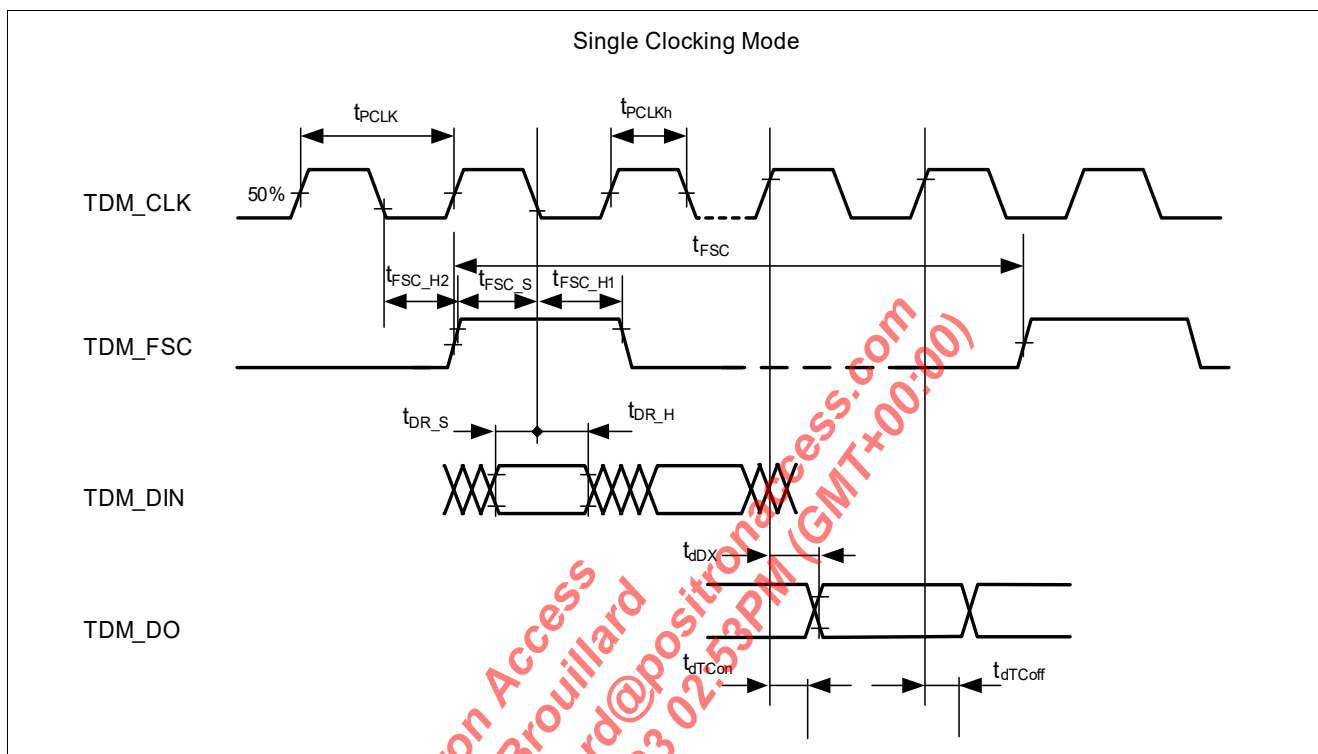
Single Clocking Mode

$t_{PCLK}$

$t_{PCLKh}$

TDM_CLK

50%

$t_{FSC}$

$t_{FSC\_H2}$

$t_{FSC\_S}$

$t_{FSC\_H1}$

TDM_FSC

$t_{DR\_S}$

$t_{DR\_H}$

TDM_DIN

$t_{dDX}$

TDM_DO

$t_{dTCon}$

$t_{dTCoff}$

on Access
Brouillard
rd@positronaccess.com
3 02:53PM (GMT+00:00)